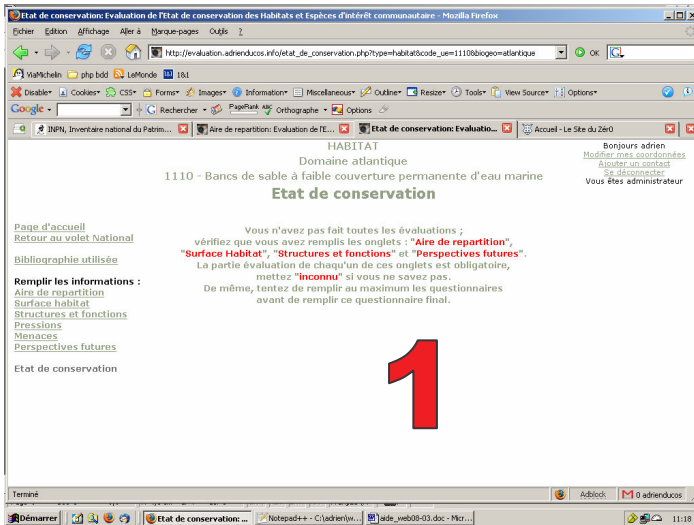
Etat de conservation: Evaluation de l'Etat de conservation des Habitats et Espèces d'intérêt communautaire - Mozilla Firefox

Fichier Edition Affichage Aller à Marque-pages Outils ?

http://evaluation.adrienducos.info/etat_de_conservation.php?type=habitat&code_ue=1110&biogeo=atlantique OK

ViaMichelin php bdd LeMonde 1&1

Disable Cookies CSS Forms Images Information Miscellaneous Outline Resize Tools View Source Options

Google Rechercher PageRank Orthographe Options

INPN, Inventaire national du Patrim... Aire de repartition: Evaluation de l'E... Etat de conservation: Evaluatio... Accueil - Le Site du Zér0

HABITAT
Domaine atlantique
1110 - Bancs de sable à faible couverture permanente d'eau marine
Etat de conservation

Bonjours adrien
Modifier mes coordonnées
Ajouter un contact
Se déconnecter
Vous êtes administrateur

Page d'accueil
Retour au volet National

Bibliographie utilisée

Remplir les informations :
Aire de repartition
Surface habitat
Structures et fonctions
Pressions
Menaces
Perspectives futures

Etat de conservation

Vous n'avez pas fait toutes les évaluations ;
vérifiez que vous avez remplis les onglets : "Aire de repartition", "Surface Habitat", "Structures et fonctions" et "Perspectives futures".
La partie évaluation de chaqu'un de ces onglets est obligatoire,
mettez "inconnu" si vous ne savez pas.
De même, tentez de remplir au maximum les questionnaires
avant de remplir ce questionnaire final.

1

Terminé Adblock 0 adrienducos

Démarrer Etat de conservation: ... Notepad++ - C:\adrien\w... aide_web08-03.doc - Micr... 11:18